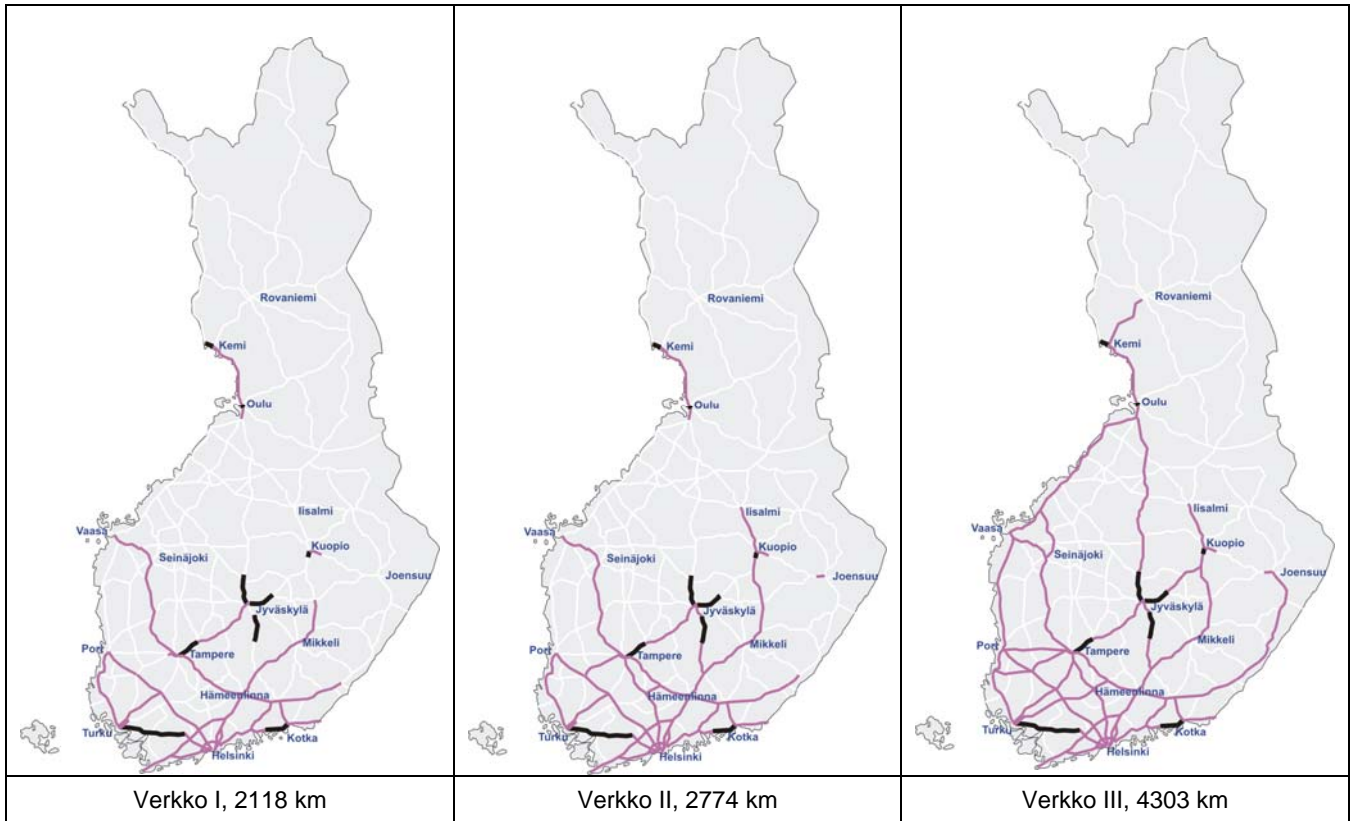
| Rovaniemi Kemi Oulu Iisalmi Vaasa Seinäjoki Kuopio Joensuu Jyväskylä Pori Tampere Mikkeli Hämeenlinna Turku Kotka Helsinki | Rovaniemi Kemi Oulu Iisalmi Vaasa Seinäjoki Kuopio Joensuu Jyväskylä Pori Tampere Mikkeli Hämeenlinna Turku Kotka Helsinki | Rovaniemi Kemi Oulu Iisalmi Vaasa Seinäjoki Kuopio Joensuu Jyväskylä Pori Tampere Mikkeli Hämeenlinna Turku Kotka Helsinki |
|---|---|---|
| Verkko I, 2118 km | Verkko II, 2774 km | Verkko III, 4303 km |